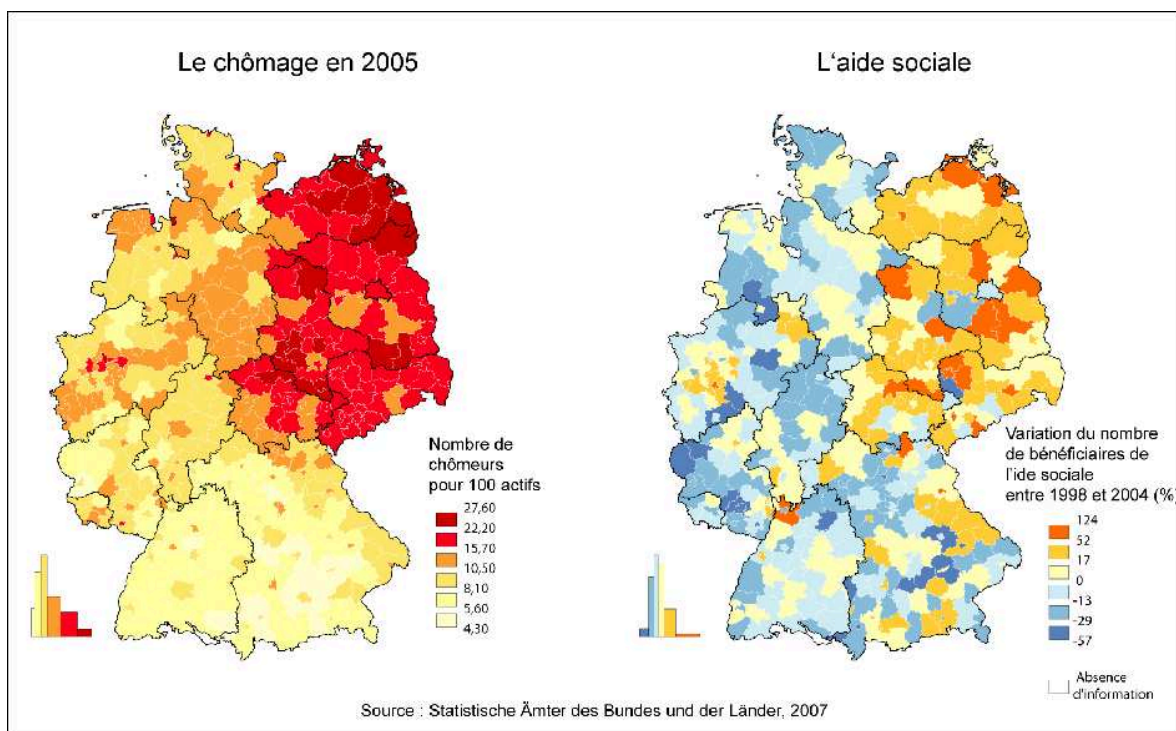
Le chômage en 2005

L'aide sociale

Nombre de chômeurs pour 100 actifs

27,60
22,20
15,70
10,50
8,10
5,60
4,30

Variation du nombre de bénéficiaires de l'ide sociale entre 1998 et 2004 (%)

124
52
17
0
-13
-29
-57

Absence d'information

Source : Statistische Ämter des Bundes und der Länder, 2007